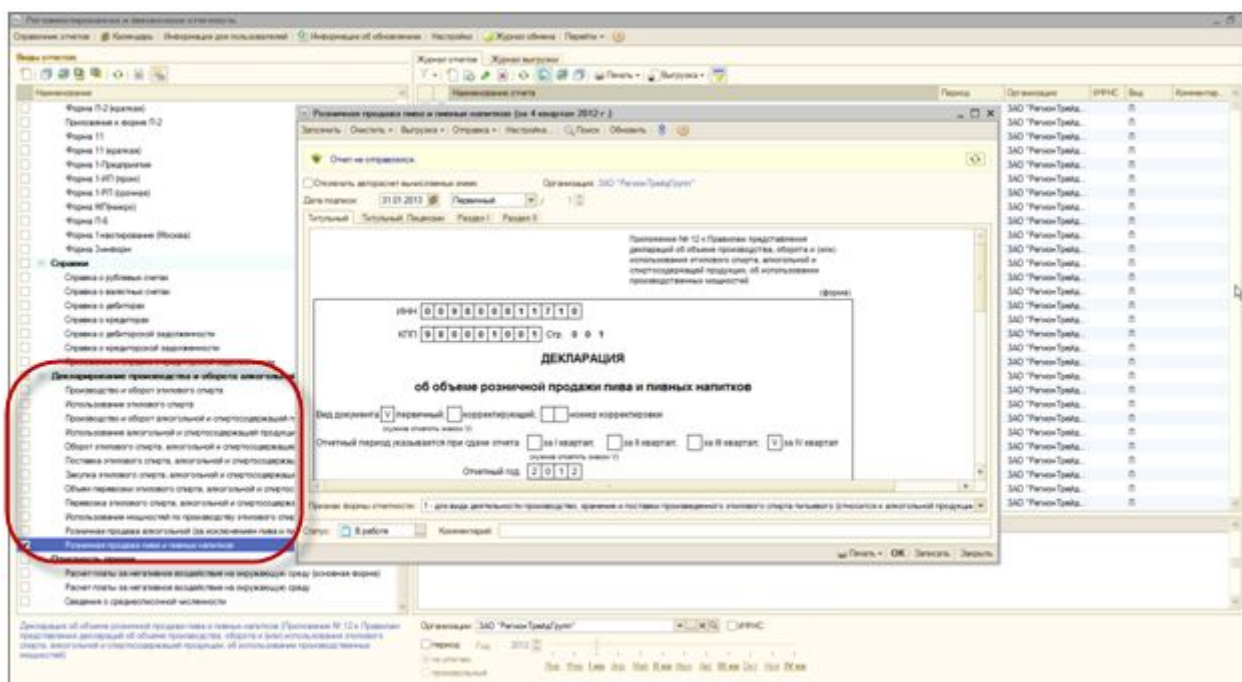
Регламентированная и финансовая отчетность

Виды отчетов

Наименование

Форма П-2 (краткая)
Приложение к форме П-2
Форма 11
Форма 11 (краткая)
Форма 1-Предприятие
Форма 1-ИП (прom)
Форма 1-ИП (торговля)
Форма МП(микро)
Форма П-5
Форма 1-инвестирование (Москва)
Форма Энергия
Справки
Справка о рублевых счетах
Справка о валютных счетах
Справка о дебиторах
Справка о кредиторах
Справка о дебиторской задолженности
Справка о кредиторской задолженности
Декларирование производства и оборота алкогольной
Производство и оборот этилового спирта
Использование этилового спирта
Производство и оборот алкогольной и спиртосодержащей
Использование алкогольной и спиртосодержащей продукции
Оборот этилового спирта, алкогольной и спиртосодержащей
Поставка этилового спирта, алкогольной и спиртосодержащей
Закупка этилового спирта, алкогольной и спиртосодержащей
Объем перевозки этилового спирта, алкогольной и спиртосодержащей
Перевозка этилового спирта, алкогольной и спиртосодержащей
Использование мощностей по производству этилового спирта
Розничная продажа алкогольной (за исключением пива и пивных
Розничная продажа пива и пивных напитков
Расчет платы за негативное воздействие на окружающую среду (основная форма)
Расчет платы за негативное воздействие на окружающую среду
Сведения о среднесписочной численности

Журнал отчетов | Журнал выгрузки

Наименование отчета | Период | Организация | ИФНС | Вид | Комментар

Розничная продажа пива и пивных напитков (за 4 квартал 2012 г.)

Записать | Очистить | Выгрузка | Отправка | Настройка... | Поиск | Обновить

Отчет не отправлялся

Отключить авторасчет вычисляемых ячеек   Организация: ЗАО "РегионТрейдГрупп"

Дата подписи: 31.01.2013   Первичный

Титульный | Титульный. Лицензии | Раздел I | Раздел II

Приложение № 12 к Правилам представления деклараций об объеме производства, оборота и (или) использования этилового спирта, алкогольной и спиртосодержащей продукции, об использовании производственных мощностей

(форма)

ИНН 0 0 9 9 5 0 0 0 1 1 7 1 0

КПП 9 9 0 0 0 1 0 0 1   Стр. 0 0 1

ДЕКЛАРАЦИЯ

об объеме розничной продажи пива и пивных напитков

Вид документа: V первичный; корректирующий; номер корректировки

Отчетный период указывается при сдаче отчета: за I квартал; за II квартал; за III квартал; V за IV квартал

Отчетный год: 2 0 1 2

Признак формы отчетности: 1 - для вида деятельности производство, хранение и поставки произведенного этилового спирта питьевого (относится к алкогольной продукции)

Статус: В работе   Комментарий:

Печать | OK | Записать | Закрыть

Декларация об объеме розничной продажи пива и пивных напитков (Приложение № 12 к Правилам представления деклараций об объеме производства, оборота и (или) использования этилового спирта, алкогольной и спиртосодержащей продукции, об использовании производственных мощностей)

Организация: ЗАО "РегионТрейдГрупп"   ИФНС

Период   Год 2012